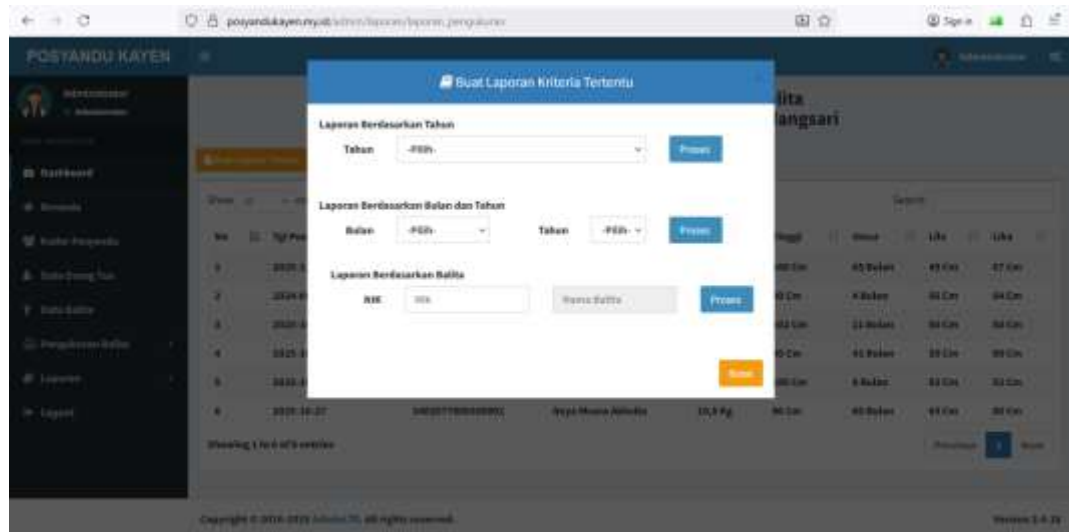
posyandukayen.my.id/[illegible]

POSYANDU KAYEN

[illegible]

Dashboard

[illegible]

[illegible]

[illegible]

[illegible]

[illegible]

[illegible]

Logout

Buat Laporan Kriteria Tertentu

Laporan Berdasarkan Tahun

Tahun -Pilih-

Proses

Laporan Berdasarkan Bulan dan Tahun

Bulan -Pilih-

Tahun -Pilih-

Proses

Laporan Berdasarkan Balita

NIK Nik

Nama Balita

Proses

Tutup

lita

angsari

Search:

| No | Tgl Pe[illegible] | | | | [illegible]nggi | Umur | Lila | Lika |
|---|---|---|---|---|---|---|---|---|
| 1 | 2021-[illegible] | | | | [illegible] Cm | 45 Bulan | 45 Cm | 47 Cm |
| 2 | 2024-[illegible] | | | | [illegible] Cm | 4 Bulan | 46 Cm | 44 Cm |
| 3 | 2020-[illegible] | | | | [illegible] Cm | 22 Bulan | 50 Cm | 50 Cm |
| 4 | 2021-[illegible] | | | | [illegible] Cm | 41 Bulan | 39 Cm | 40 Cm |
| 5 | 2021-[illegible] | | | | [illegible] Cm | 6 Bulan | 43 Cm | 32 Cm |
| 6 | 2021-10-27 | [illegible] | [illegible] | 10,5 Kg | 96 Cm | 40 Bulan | 45 Cm | 40 Cm |

Showing 1 to 6 of 6 entries

Previous 1 Next

Copyright © 2019-2021 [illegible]. All rights reserved.

Version 3.0.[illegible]